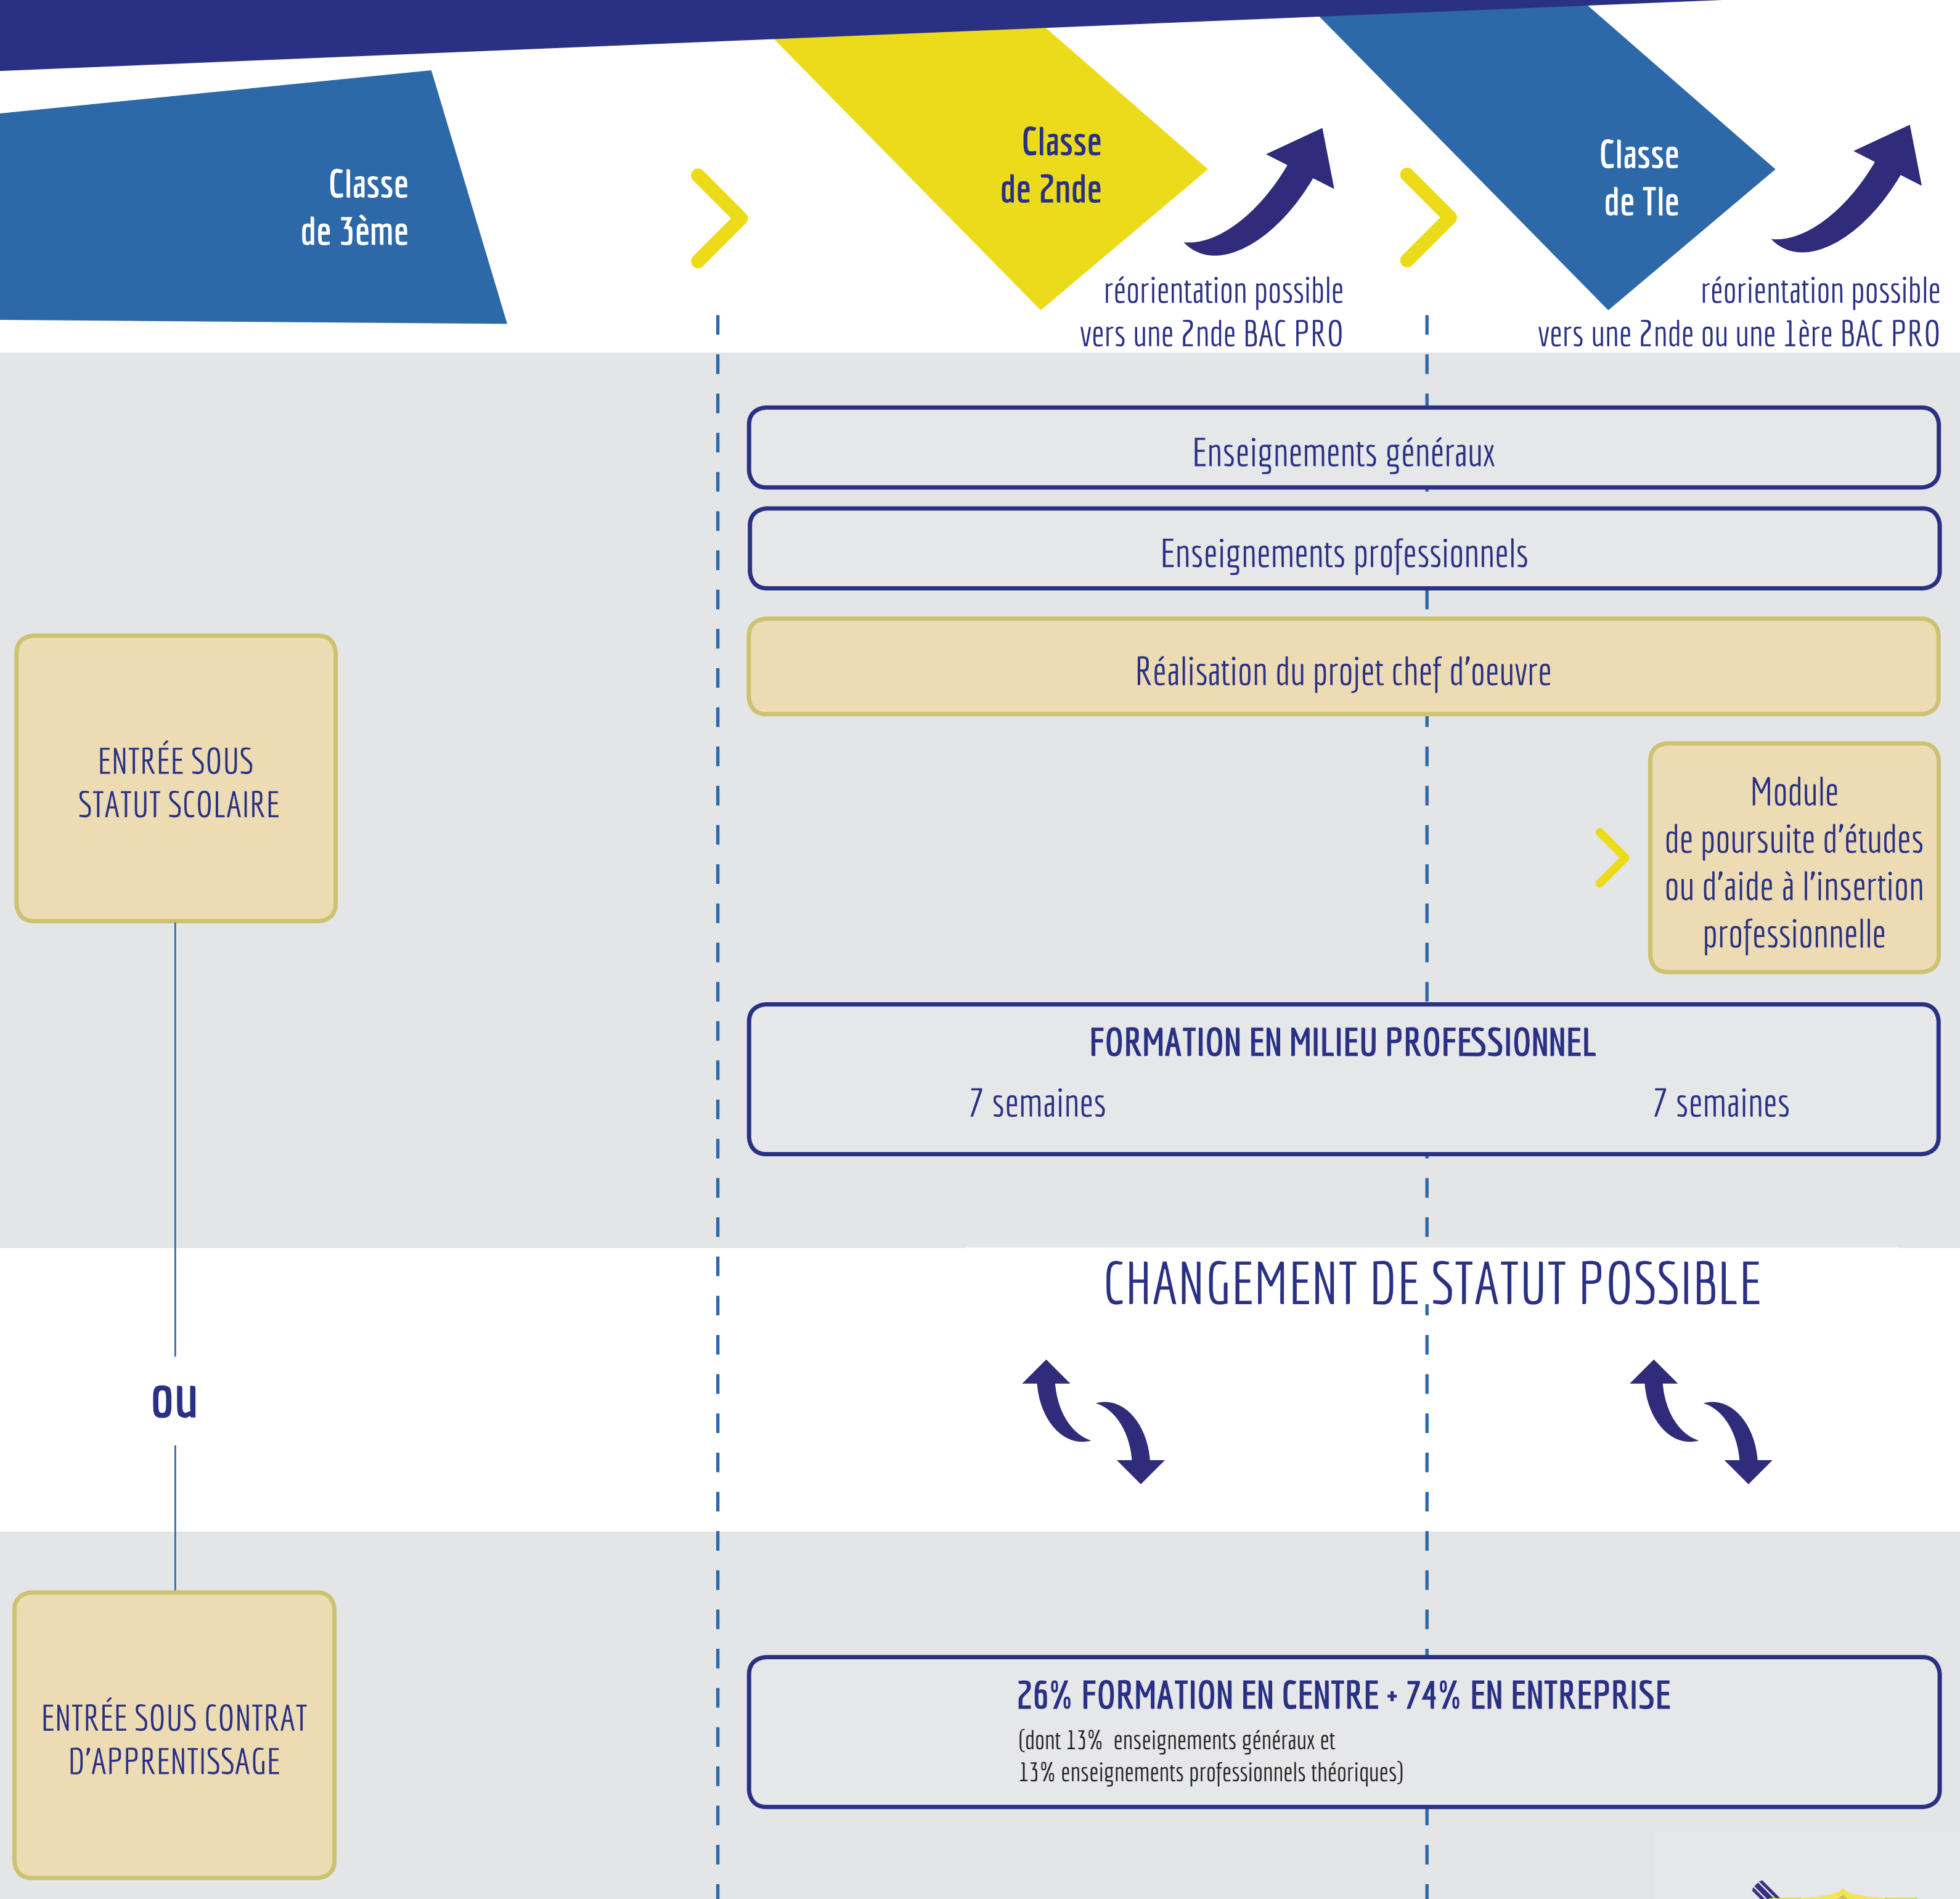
Classe de 3ème

Classe de 2nde

réorientation possible vers une 2nde BAC PRO

Classe de Tle

réorientation possible vers une 2nde ou une 1ère BAC PRO

Enseignements généraux

Enseignements professionnels

Réalisation du projet chef d'oeuvre

ENTRÉE SOUS STATUT SCOLAIRE

Module de poursuite d'études ou d'aide à l'insertion professionnelle

FORMATION EN MILIEU PROFESSIONNEL

7 semaines

7 semaines

CHANGEMENT DE STATUT POSSIBLE

ou

ENTRÉE SOUS CONTRAT D'APPRENTISSAGE

26% FORMATION EN CENTRE + 74% EN ENTREPRISE

(dont 13% enseignements généraux et 13% enseignements professionnels théoriques)